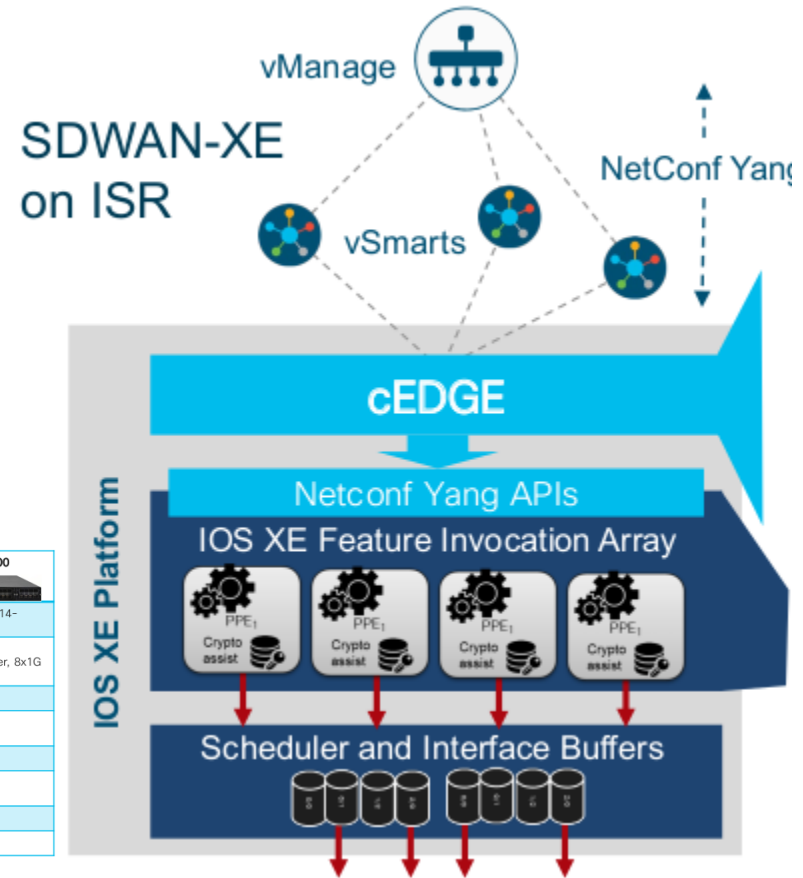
vManage

SDWAN-XE on ISR

NetConf Yang

vSmarts

cEDGE

IOS XE Platform

Netconf Yang APIs

IOS XE Feature Invocation Array

$PPE_1$ Crypto assist

$PPE_1$ Crypto assist

$PPE_1$ Crypto assist

$PPE_1$ Crypto assist

Scheduler and Interface Buffers

00

14-

er, 8x1G